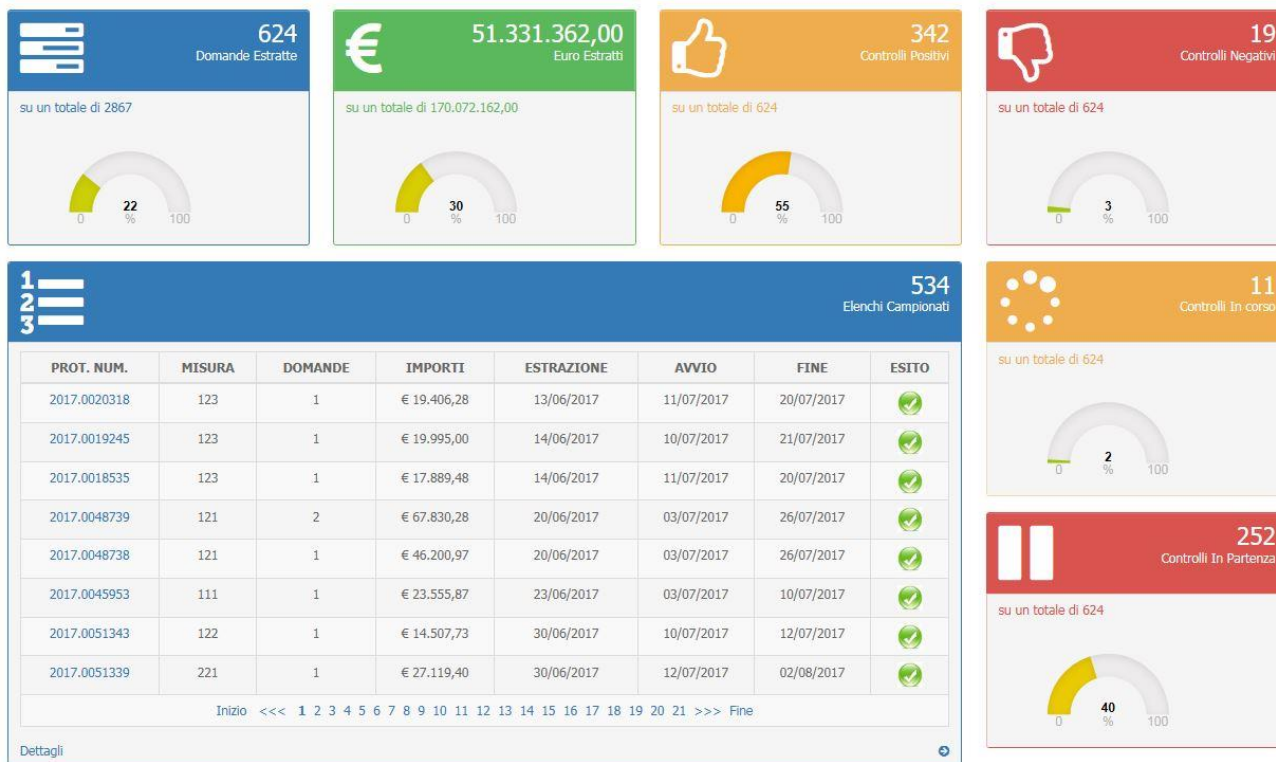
624
Domande Estratte

su un totale di 2867

0 22 % 100

€ 51.331.362,00
Euro Estratti

su un totale di 170.072.162,00

0 30 % 100

342
Controlli Positivi

su un totale di 624

0 55 % 100

19
Controlli Negativi

su un totale di 624

0 3 % 100

534
Elenchi Campionati

| PROT. NUM. | MISURA | DOMANDE | IMPORTI | ESTRAZIONE | AVVIO | FINE | ESITO |
|---|---|---|---|---|---|---|---|
| 2017.0020318 | 123 | 1 | € 19.406,28 | 13/06/2017 | 11/07/2017 | 20/07/2017 | |
| 2017.0019245 | 123 | 1 | € 19.995,00 | 14/06/2017 | 10/07/2017 | 21/07/2017 | |
| 2017.0018535 | 123 | 1 | € 17.889,48 | 14/06/2017 | 11/07/2017 | 20/07/2017 | |
| 2017.0048739 | 121 | 2 | € 67.830,28 | 20/06/2017 | 03/07/2017 | 26/07/2017 | |
| 2017.0048738 | 121 | 1 | € 46.200,97 | 20/06/2017 | 03/07/2017 | 26/07/2017 | |
| 2017.0045953 | 111 | 1 | € 23.555,87 | 23/06/2017 | 03/07/2017 | 10/07/2017 | |
| 2017.0051343 | 122 | 1 | € 14.507,73 | 30/06/2017 | 10/07/2017 | 12/07/2017 | |
| 2017.0051339 | 221 | 1 | € 27.119,40 | 30/06/2017 | 12/07/2017 | 02/08/2017 | |

Inizio <<< 1 2 3 4 5 6 7 8 9 10 11 12 13 14 15 16 17 18 19 20 21 >>> Fine

Dettagli

11
Controlli In corso

su un totale di 624

0 2 % 100

252
Controlli In Partenza

su un totale di 624

0 40 % 100